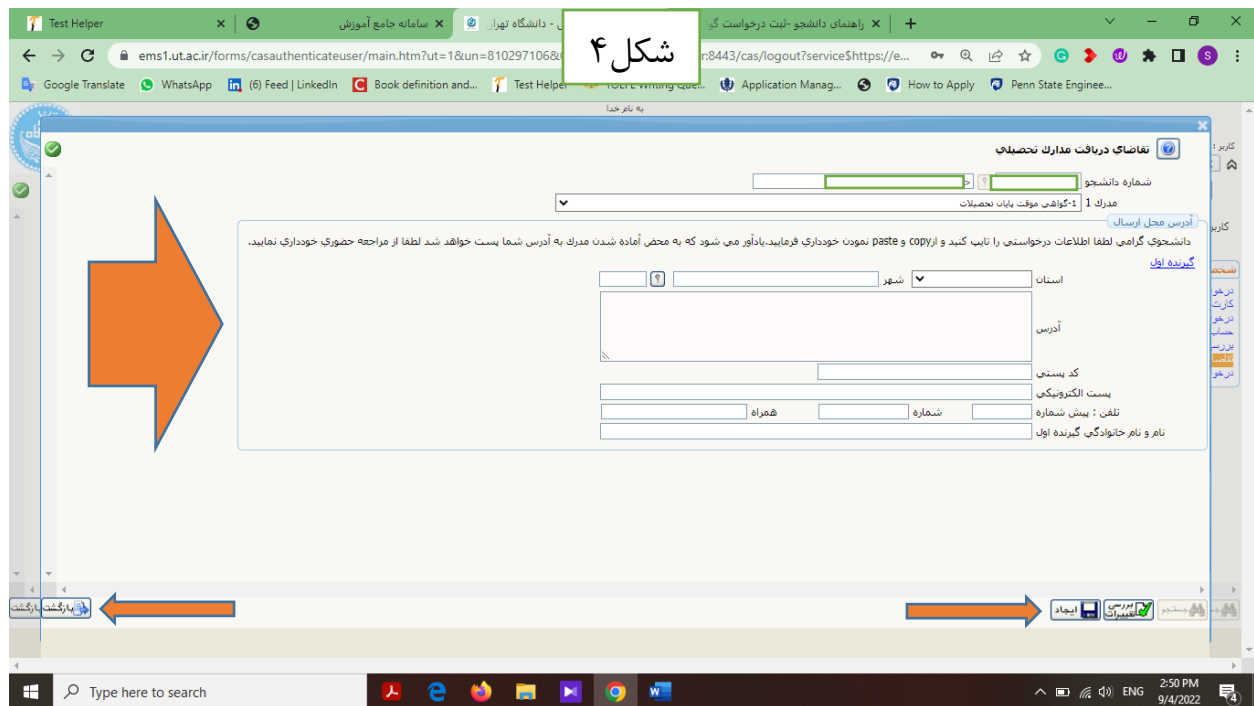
Test Helper
سامانه جامع آموزش
دانشگاه تهران - ثبت درخواست گ
راهنمای دانشجو -ثبت درخواست گ

ems1.ut.ac.ir/forms/casauthenticateuser/main.htm?ut=1&un=810297106&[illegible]r:8443/cas/logout?service$https://e...

شکل۴

Google Translate  WhatsApp  (6) Feed | LinkedIn  Book definition and...  Test Helper  TOEFL Writing Ques...  Application Manag...  How to Apply  Penn State Enginee...

به نام خدا

تقاضای دریافت مدارک تحصیلی

شماره دانشجو

مدرک 1  1-گواهی موقت پایان تحصیلات

آدرس محل ارسال

دانشجوی گرامی لطفا اطلاعات درخواستی را تایپ کنید و ازcopy و paste نمودن خودداری فرمایید.یادآور می شود که به محض آماده شدن مدرک به آدرس شما پست خواهد شد لطفا از مراجعه حضوری خودداری نمایید.

گیرنده اول

استان
شهر
آدرس
کد پستی
پست الکترونیکی
تلفن : پیش شماره
شماره
همراه
نام و نام خانوادگی گیرنده اول

بازگشت
ایجاد
بررسی تغییرات
جستجو

Type here to search
ENG
2:50 PM
9/4/2022